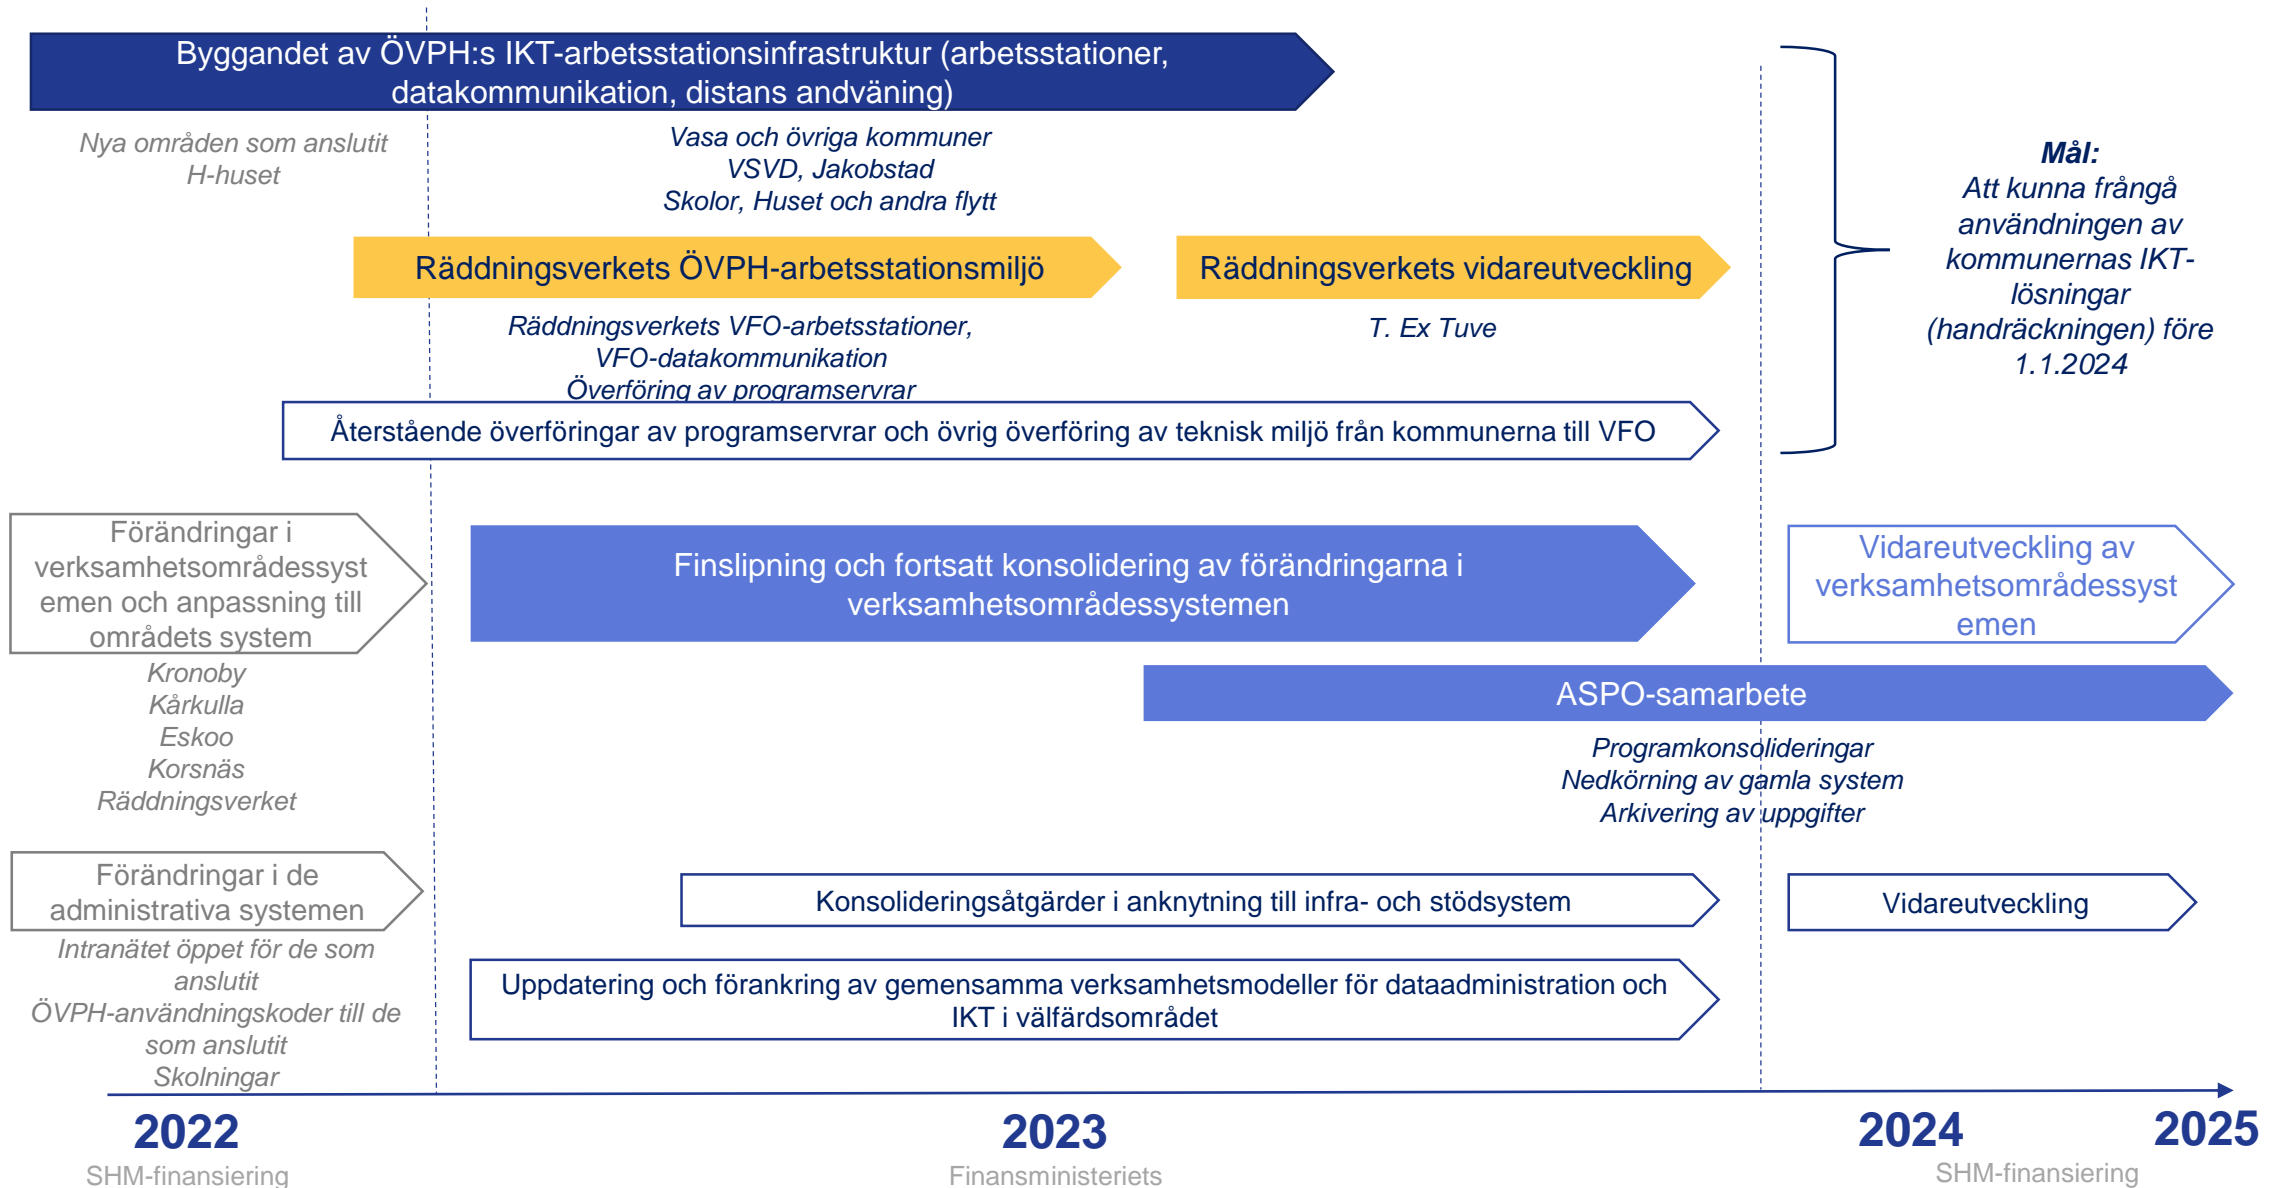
Byggandet av ÖVPH:s IKT-arbetsstationsinfrastruktur (arbetsstationer, datakommunikation, distans andväning)

Nya områden som anslutit
H-huset

Vasa och övriga kommuner
VSVD, Jakobstad
Skolor, Huset och andra flytt

Mål:
Att kunna frångå användningen av kommunernas IKT-lösningar (handräckningen) före 1.1.2024

Räddningsverkets ÖVPH-arbetsstationsmiljö

Räddningsverkets vidareutveckling

Räddningsverkets VFO-arbetsstationer,
VFO-datakommunikation
Överföring av programservrar

T. Ex Tuve

Återstående överföringar av programservrar och övrig överföring av teknisk miljö från kommunerna till VFO

Förändringar i verksamhetsområdessystemen och anpassning till områdets system

Finslipning och fortsatt konsolidering av förändringarna i verksamhetsområdessystemen

Vidareutveckling av verksamhetsområdessystemen

Kronoby
Kårkulla
Eskoo
Korsnäs
Räddningsverket

ASPO-samarbete

Programkonsolideringar
Nedkörning av gamla system
Arkivering av uppgifter

Förändringar i de administrativa systemen

Konsolideringsåtgärder i anknytning till infra- och stödsystem

Vidareutveckling

Intranätet öppet för de som anslutit
ÖVPH-användningskoder till de som anslutit
Skolningar

Uppdatering och förankring av gemensamma verksamhetsmodeller för dataadministration och IKT i välfärdsområdet

2022
SHM-finansiering

2023
Finansministeriets

2024
SHM-finansiering

2025